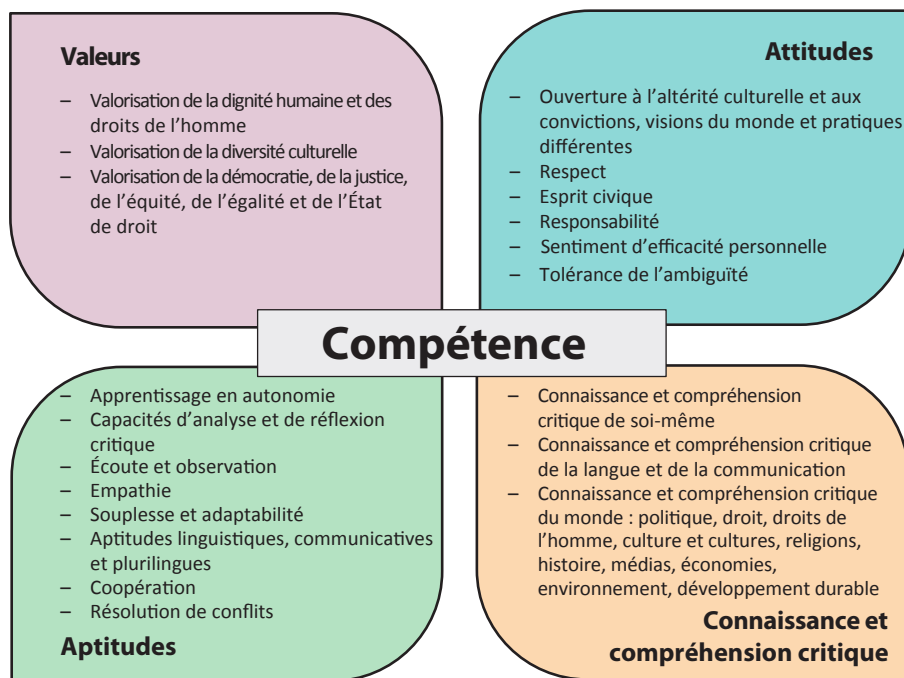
Valeurs

– Valorisation de la dignité humaine et des droits de l'homme
– Valorisation de la diversité culturelle
– Valorisation de la démocratie, de la justice, de l'équité, de l'égalité et de l'État de droit

Attitudes

– Ouverture à l'altérité culturelle et aux convictions, visions du monde et pratiques différentes
– Respect
– Esprit civique
– Responsabilité
– Sentiment d'efficacité personnelle
– Tolérance de l'ambiguïté

Compétence

– Apprentissage en autonomie
– Capacités d'analyse et de réflexion critique
– Écoute et observation
– Empathie
– Souplesse et adaptabilité
– Aptitudes linguistiques, communicatives et plurilingues
– Coopération
– Résolution de conflits

Aptitudes

– Connaissance et compréhension critique de soi-même
– Connaissance et compréhension critique de la langue et de la communication
– Connaissance et compréhension critique du monde : politique, droit, droits de l'homme, culture et cultures, religions, histoire, médias, économies, environnement, développement durable

Connaissance et compréhension critique